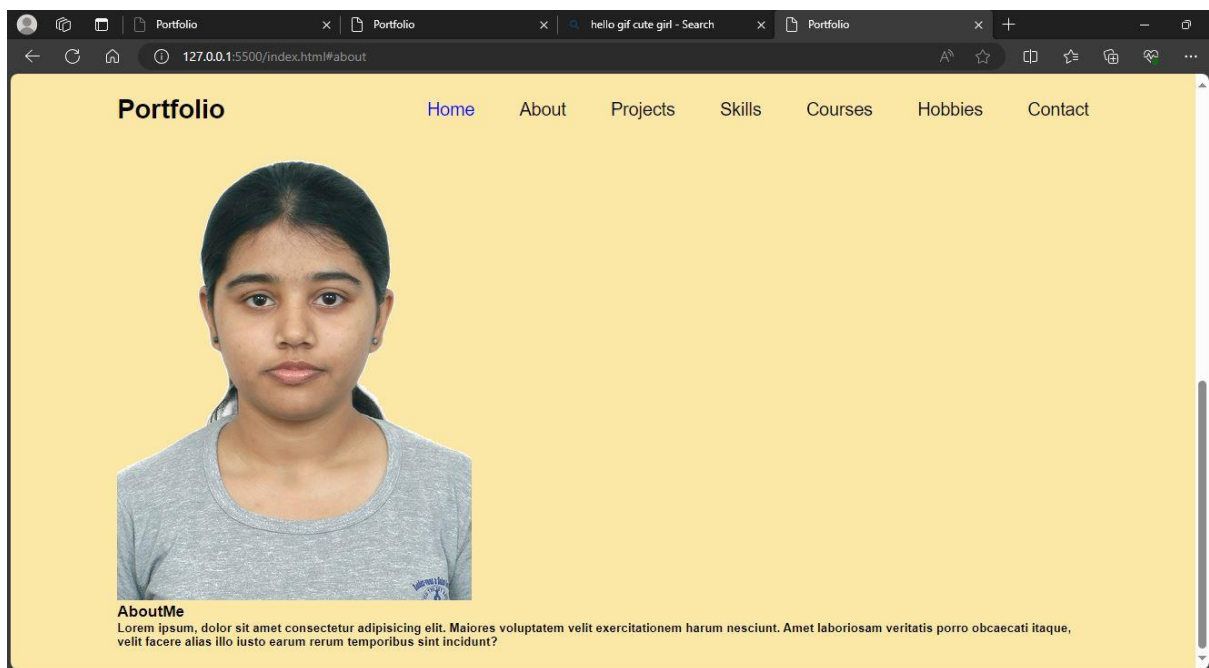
Portfolio

Portfolio

hello gif cute girl - Search

Portfolio

127.0.0.1:5500/index.html#about

Portfolio

Home About Projects Skills Courses Hobbies Contact

AboutMe

Lorem ipsum, dolor sit amet consectetur adipisicing elit. Maiores voluptatem velit exercitationem harum nesciunt. Amet laboriosam veritatis porro obcaecati itaque, velit facere alias illo iusto earum rerum temporibus sint incidunt?